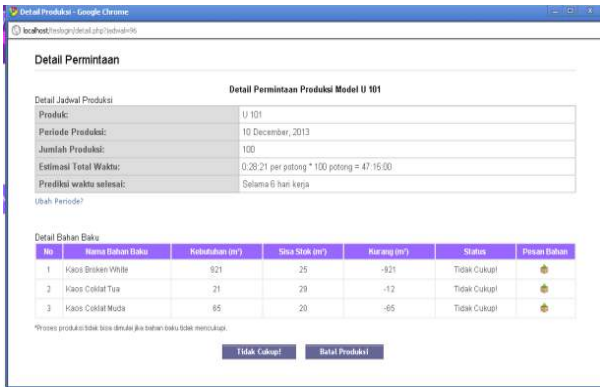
Detail Produksi - Google Chrome

localhost/testlogin/detail.php?jadwal=96

Detail Permintaan

Detail Permintaan Produksi Model U 101

Detail Jadwal Produksi

| Produk: | U 101 |
|---|---|
| Periode Produksi: | 10 December, 2013 |
| Jumlah Produksi: | 100 |
| Estimasi Total Waktu: | 0:28:21 per potong * 100 potong = 47:15:00 |
| Prediksi waktu selesai: | Selama 6 hari kerja |

Ubah Periode?

Detail Bahan Baku

| No | Nama Bahan Baku | Kebutuhan (m²) | Sisa Stok (m²) | Kurang (m²) | Status | Pesan Bahan |
|---|---|---|---|---|---|---|
| 1 | Kaos Broken White | 921 | 25 | -921 | Tidak Cukup! | |
| 2 | Kaos Coklat Tua | 21 | 29 | -12 | Tidak Cukup! | |
| 3 | Kaos Coklat Muda | 65 | 20 | -65 | Tidak Cukup! | |

*Proses produksi tidak bisa dimulai jika bahan baku tidak mencukupi.

Tidak Cukup! Batal Produksi